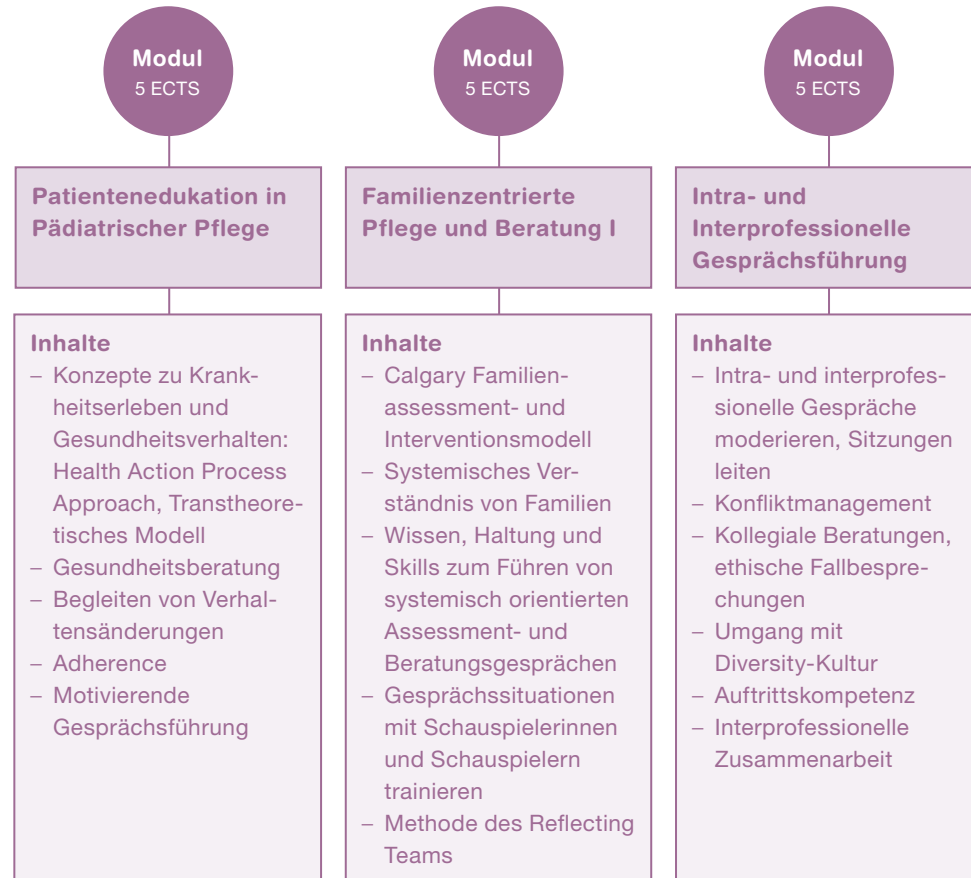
Modul
5 ECTS

Patientenedukation in Pädiatrischer Pflege

Inhalte
– Konzepte zu Krankheitserleben und Gesundheitsverhalten: Health Action Process Approach, Transtheoretisches Modell
– Gesundheitsberatung
– Begleiten von Verhaltensänderungen
– Adherence
– Motivierende Gesprächsführung

Modul
5 ECTS

Familienzentrierte Pflege und Beratung I

Inhalte
– Calgary Familienassessment- und Interventionsmodell
– Systemisches Verständnis von Familien
– Wissen, Haltung und Skills zum Führen von systemisch orientierten Assessment- und Beratungsgesprächen
– Gesprächssituationen mit Schauspielerinnen und Schauspielern trainieren
– Methode des Reflecting Teams

Modul
5 ECTS

Intra- und Interprofessionelle Gesprächsführung

Inhalte
– Intra- und interprofessionelle Gespräche moderieren, Sitzungen leiten
– Konfliktmanagement
– Kollegiale Beratungen, ethische Fallbesprechungen
– Umgang mit Diversity-Kultur
– Auftrittskompetenz
– Interprofessionelle Zusammenarbeit